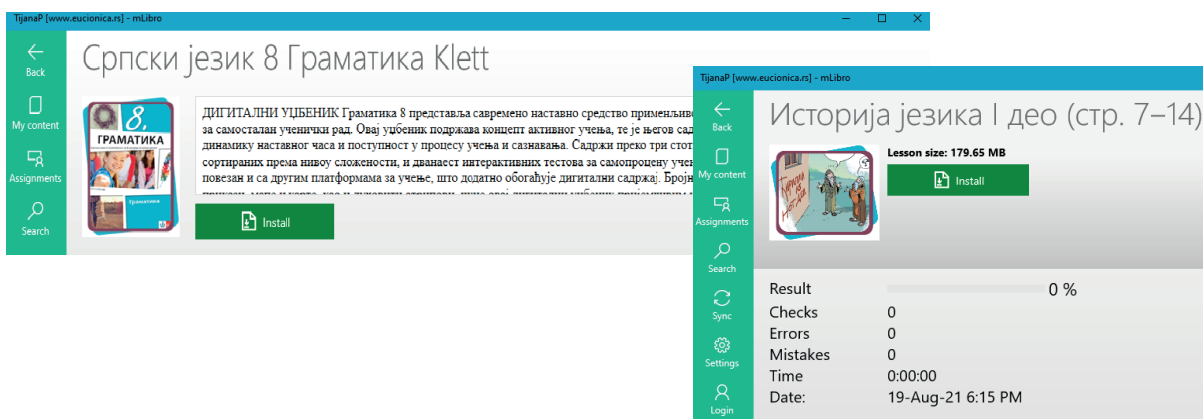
TijanaP [www.eucionica.rs] - mLibro

Back
My content
Assignments
Search

Српски језик 8 Граматика Klett

8
ГРАМАТИКА
Граматика

ДИГИТАЛНИ УЏБЕНИК Граматика 8 представља савремено наставно средство примењиво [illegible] за самосталан ученички рад. Овај уџбеник подржава концепт активног учења, те је његов сад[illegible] динамику наставног часа и поступност у процесу учења и сазнавања. Садржи преко три стот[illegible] сортираних према нивоу сложености, и дванаест интерактивних тестова за самопроцену учен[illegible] повезан и са другим платформама за учење, што додатно обогаћује дигитални садржај. Број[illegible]

Install

TijanaP [www.eucionica.rs] - mLibro

Back
My content
Assignments
Search
Sync
Settings
Login

Историја језика I део (стр. 7–14)

Lesson size: 179.65 MB

Install

Result 0 %
Checks 0
Errors 0
Mistakes 0
Time 0:00:00
Date: 19-Aug-21 6:15 PM